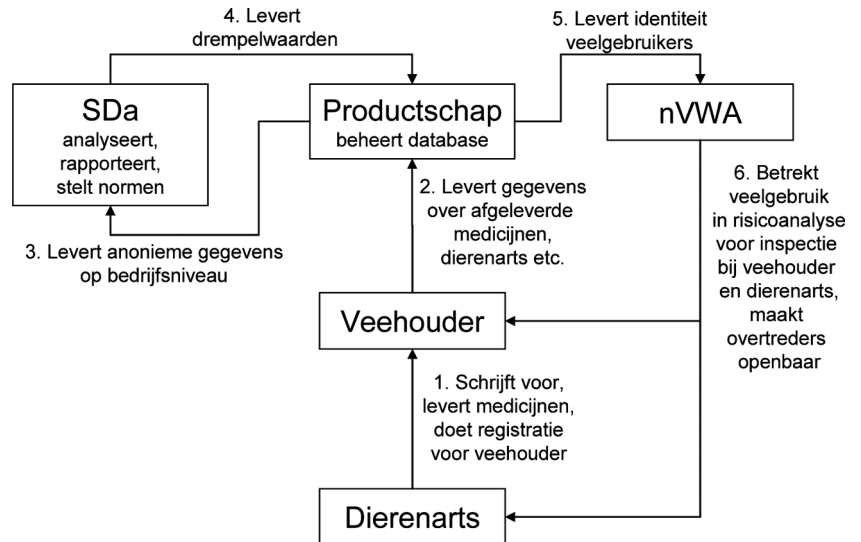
4. Levert drempelwaarden

5. Levert identiteit veelgebruikers

SDa
analyseert, rapporteert, stelt normen

Productschap
beheert database

nVWA

2. Levert gegevens over afgeleverde medicijnen, dierenarts etc.

3. Levert anonieme gegevens op bedrijfsniveau

6. Betrekt veelgebruik in risicoanalyse voor inspectie bij veehouder en dierenarts, maakt overtreders openbaar

Veehouder

1. Schrijft voor, levert medicijnen, doet registratie voor veehouder

Dierenarts